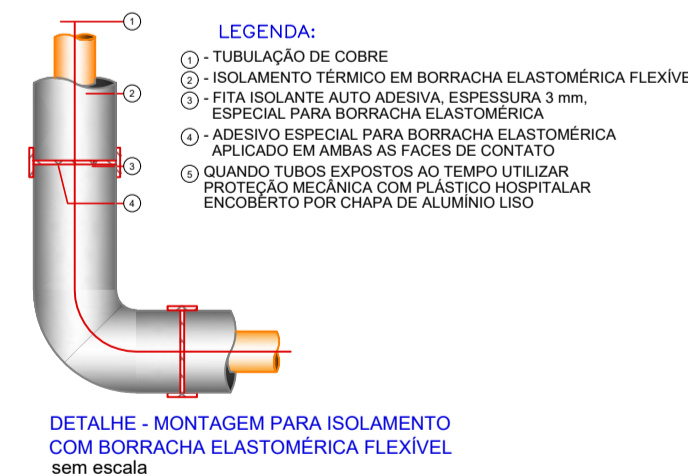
1

2

3

4

LEGENDA:

1 - TUBULAÇÃO DE COBRE

2 - ISOLAMENTO TÉRMICO EM BORRACHA ELASTOMÉRICA FLEXÍVE

3 - FITA ISOLANTE AUTO ADESIVA, ESPESSURA 3 mm, ESPECIAL PARA BORRACHA ELASTOMÉRICA

4 - ADESIVO ESPECIAL PARA BORRACHA ELASTOMÉRICA APLICADO EM AMBAS AS FACES DE CONTATO

5 QUANDO TUBOS EXPOSTOS AO TEMPO UTILIZAR PROTEÇÃO MECÂNICA COM PLÁSTICO HOSPITALAR ENCOBERTO POR CHAPA DE ALUMÍNIO LISO

DETALHE - MONTAGEM PARA ISOLAMENTO COM BORRACHA ELASTOMÉRICA FLEXÍVEL

sem escala